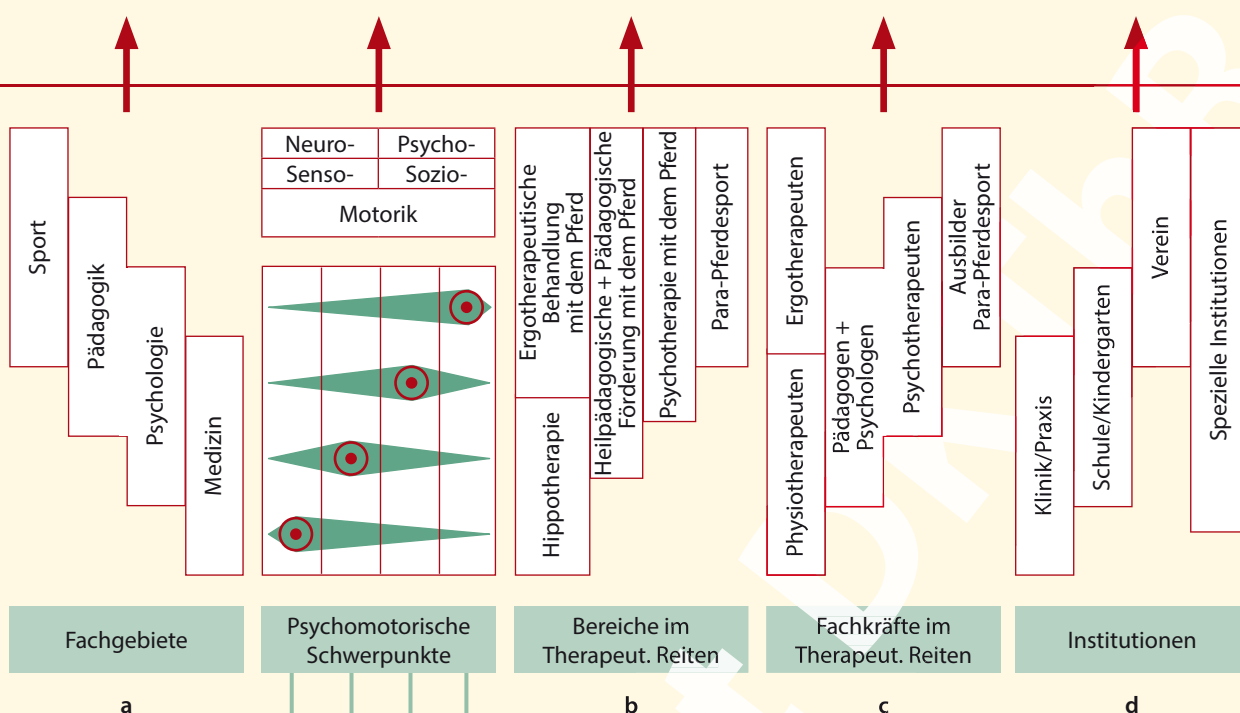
Sport

Pädagogik

Psychologie

Medizin

| Neuro- | Psycho- |
|---|---|
| Senso- | Sozio- |
| Motorik | |

Ergotherapeutische Behandlung mit dem Pferd

Hippotherapie

Heilpädagogische + Pädagogische Förderung mit dem Pferd

Psychotherapie mit dem Pferd

Para-Pferdesport

Ergotherapeuten

Physiotherapeuten

Pädagogen + Psychologen

Psychotherapeuten

Ausbilder Para-Pferdesport

Klinik/Praxis

Schule/Kindergarten

Verein

Spezielle Institutionen

Fachgebiete

Psychomotorische Schwerpunkte

Bereiche im Therapeut. Reiten

Fachkräfte im Therapeut. Reiten

Institutionen

a

b

c

d